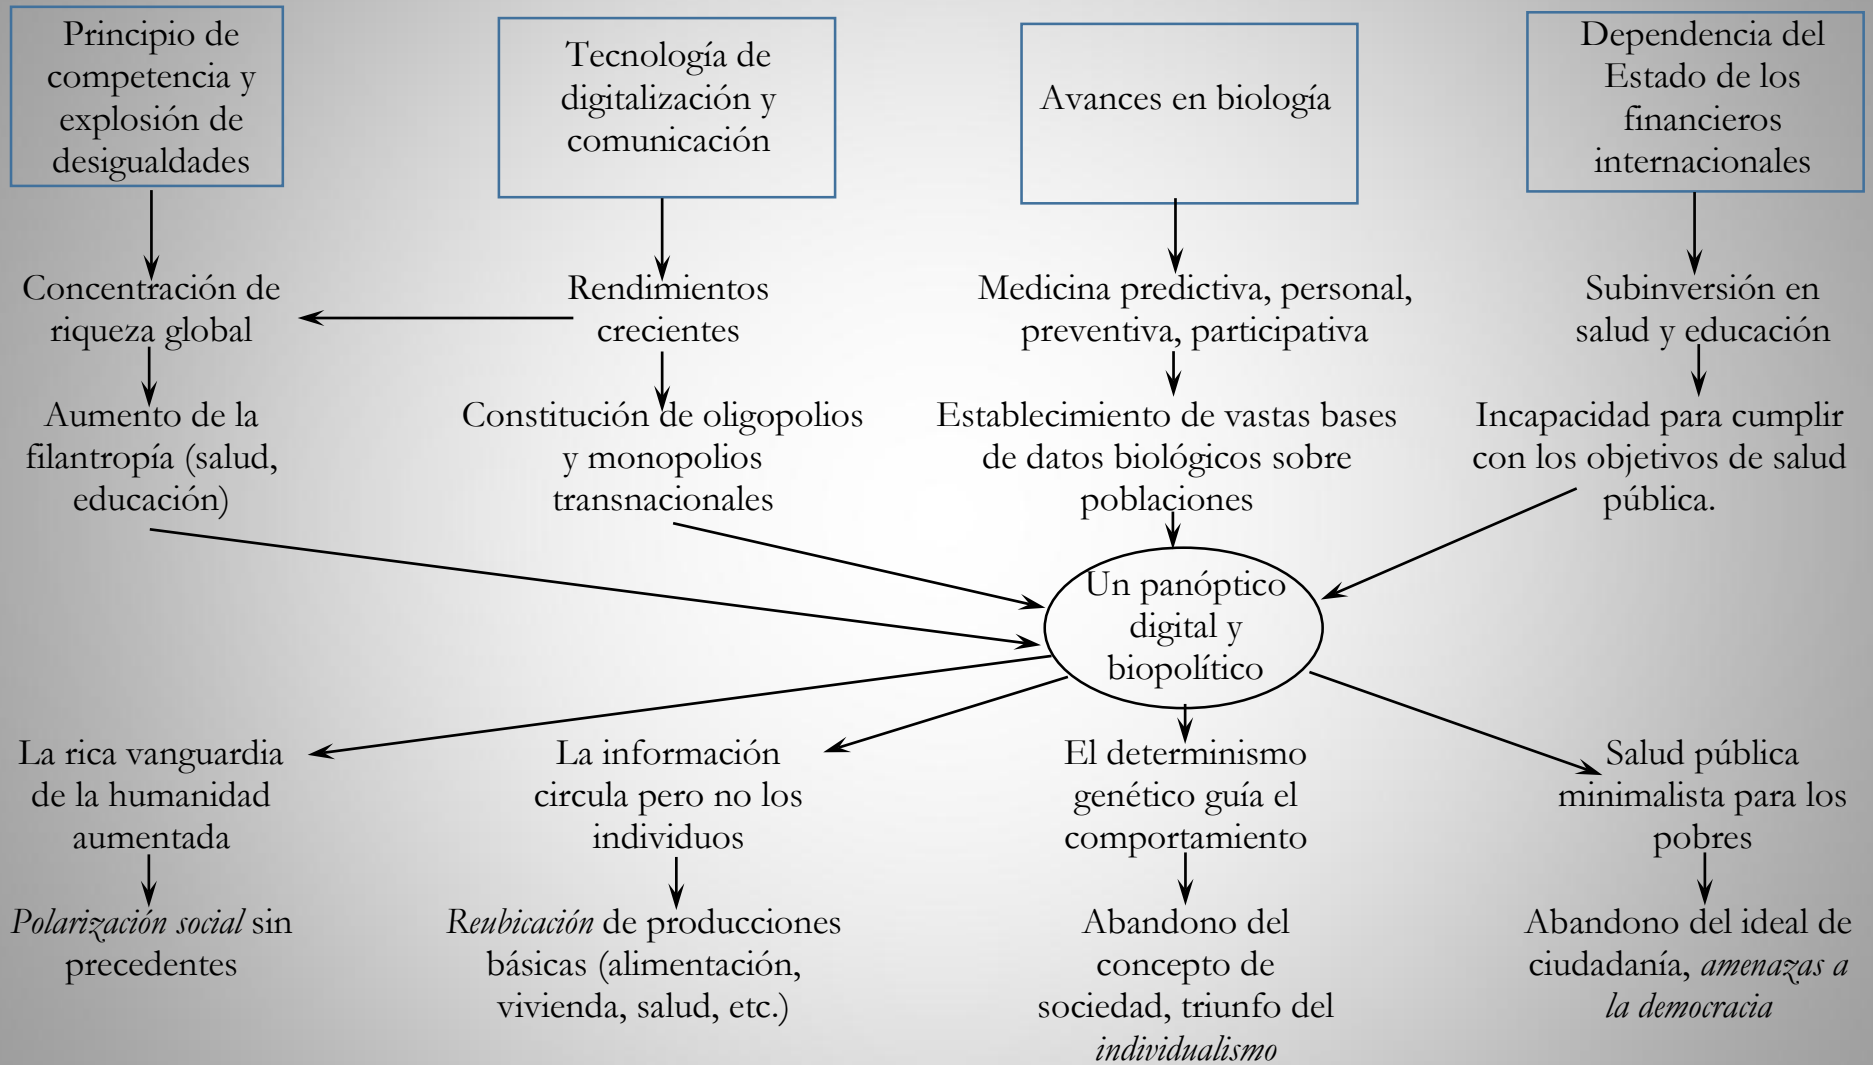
Principio de competencia y explosión de desigualdades

Tecnología de digitalización y comunicación

Avances en biología

Dependencia del Estado de los financieros internacionales

Concentración de riqueza global

Rendimientos crecientes

Medicina predictiva, personal, preventiva, participativa

Subinversión en salud y educación

Aumento de la filantropía (salud, educación)

Constitución de oligopolios y monopolios transnacionales

Establecimiento de vastas bases de datos biológicos sobre poblaciones

Incapacidad para cumplir con los objetivos de salud pública.

Un panóptico digital y biopolítico

La rica vanguardia de la humanidad aumentada

La información circula pero no los individuos

El determinismo genético guía el comportamiento

Salud pública minimalista para los pobres

*Polarización social* sin precedentes

*Reubicación* de producciones básicas (alimentación, vivienda, salud, etc.)

Abandono del concepto de sociedad, triunfo del *individualismo*

Abandono del ideal de ciudadanía, *amenazas a la democracia*